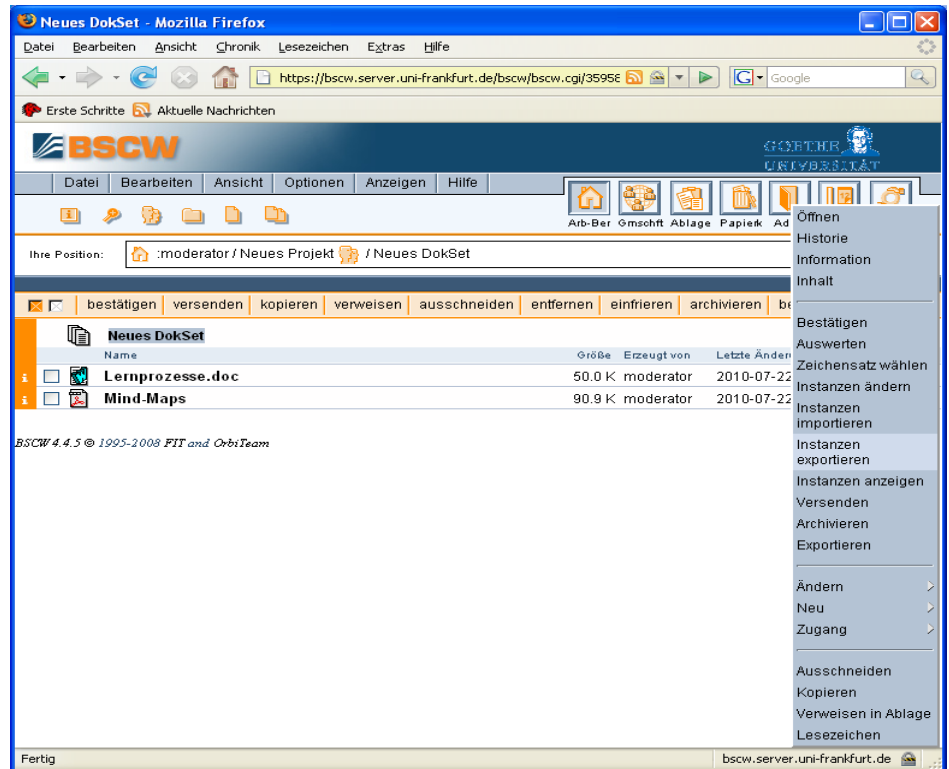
Neues DokSet - Mozilla Firefox

Datei Bearbeiten Ansicht Chronik Lesezeichen Extras Hilfe

https://bscw.server.uni-frankfurt.de/bscw/bscw.cgi/35958

Google

Erste Schritte Aktuelle Nachrichten

BSCW

GOETHE UNIVERSITÄT

Datei Bearbeiten Ansicht Optionen Anzeigen Hilfe

Arb-Ber Gmschft Ablage Papierk Ad

Ihre Position: :moderator / Neues Projekt / Neues DokSet

bestätigen versenden kopieren verweisen ausschneiden entfernen einfrieren archivieren be

Neues DokSet

| Name | Größe | Erzeugt von | Letzte Änder |
|---|---|---|---|
| Lernprozesse.doc | 50.0 K | moderator | 2010-07-22 |
| Mind-Maps | 90.9 K | moderator | 2010-07-22 |

BSCW 4.4.5 © 1995-2008 FIT and OrbiTeam

Öffnen
Historie
Information
Inhalt

Bestätigen
Auswerten
Zeichensatz wählen
Instanzen ändern
Instanzen importieren
Instanzen exportieren
Instanzen anzeigen
Versenden
Archivieren
Exportieren

Ändern
Neu
Zugang

Ausschneiden
Kopieren
Verweisen in Ablage
Lesezeichen

Fertig

bscw.server.uni-frankfurt.de